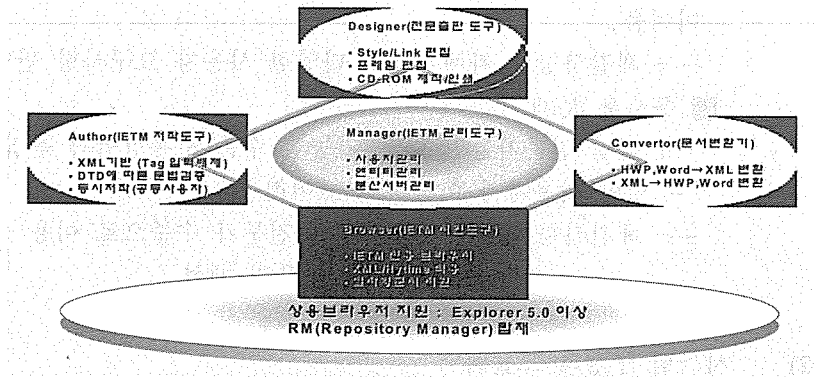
Designer(전문출판 도구)

• Style/Link 편집
• 프레임 편집
• CD-ROM 제작/인쇄

Author(IETM 저작도구)

• XML기반 (Tag 입력배제)
• DTD에 따른 문법검증
• 동시저작(공동사용자)

Manager(IETM 관리도구)

• 사용자관리
• 엔티티관리
• 분산서버관리

Convertor(문서변환기)

• HWP,Word→XML 변환
• XML→HWP,Word 변환

Browser(IETM 사전도구)

• IETM 전용 브라우저
• XML/Hytime 지원
• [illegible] 지원

상용브라우저 지원 : Explorer 5.0 이상
RM(Repository Manager) 탑재